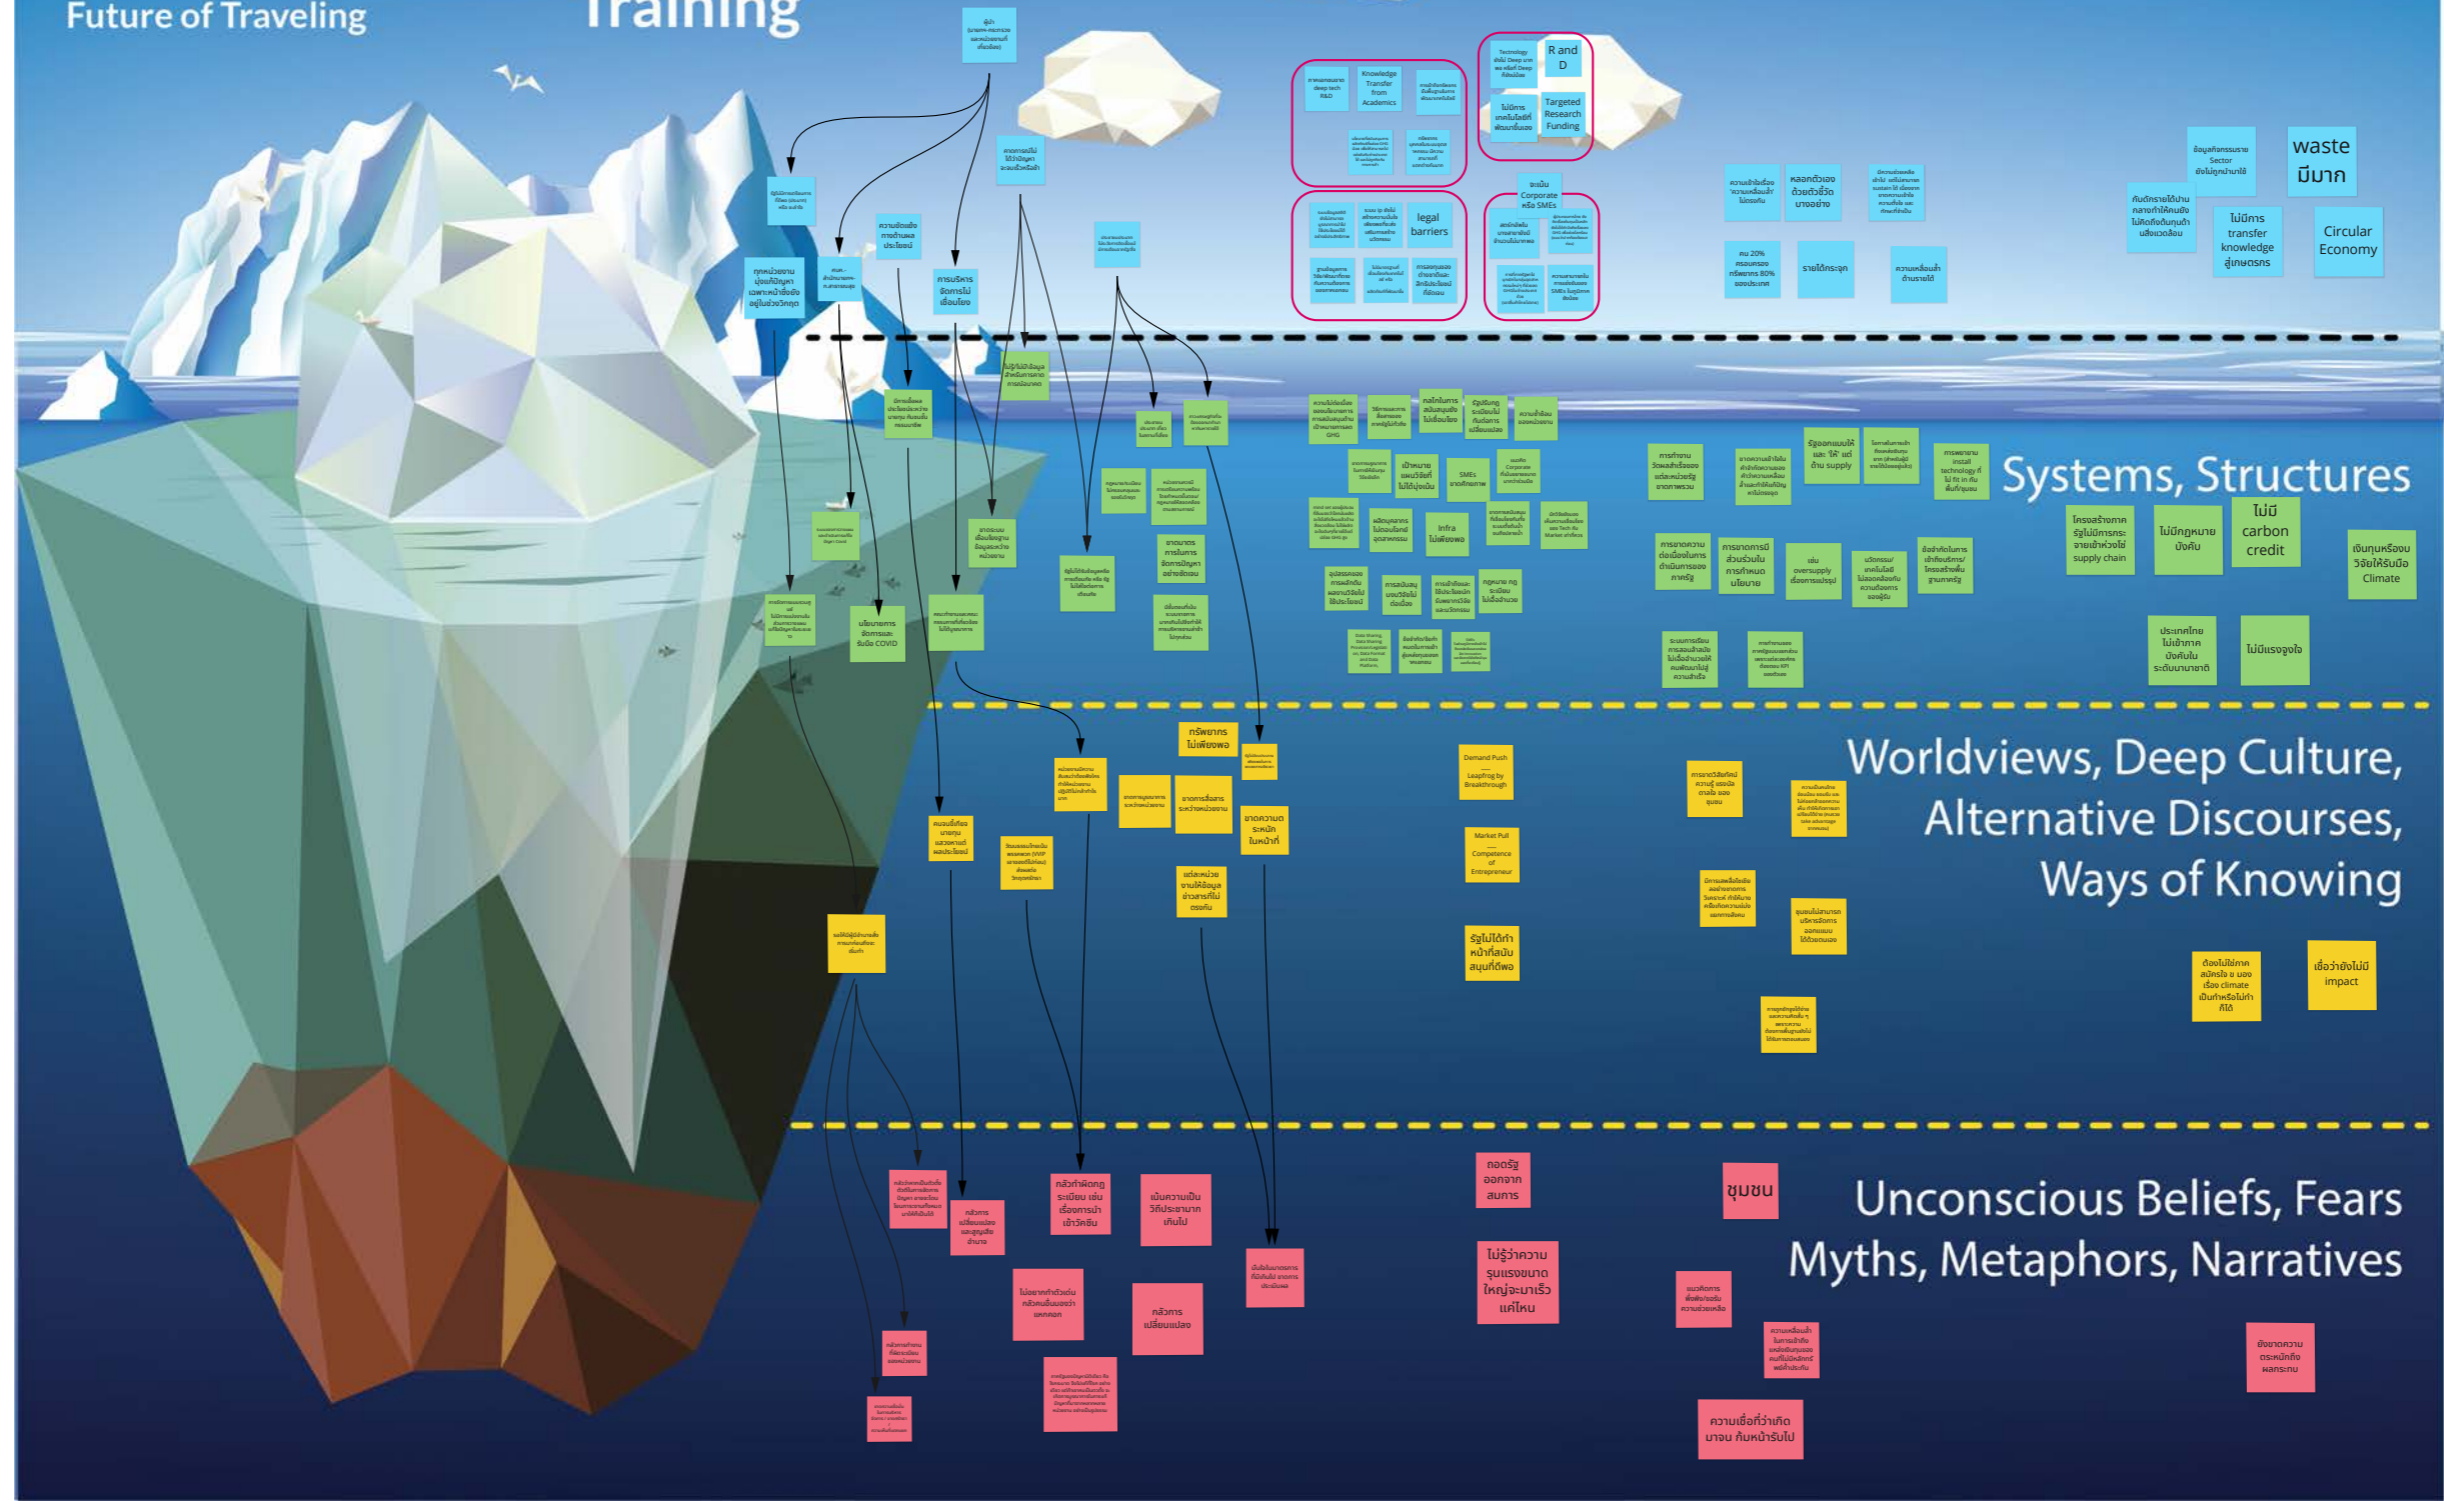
Future of Traveling

Training

Knowledge Transfer from Academics

R and D

Targeted Research Funding

legal barriers

waste มีมาก

Circular Economy

ไม่มีการ transfer knowledge สู่เกษตรกร

ระดับ Corporate หรือ SMEs

ความเข้าใจเรื่องความเหลื่อมล้ำไม่ตรงกัน

หลอกตัวเอง ด้วยตัวชี้วัดบางอย่าง

รายได้กระจุก

ความเหลื่อมล้ำด้านรายได้

ทุกหน่วยงานมุ่งแก้ปัญหาเฉพาะหน้าซึ่งยังอยู่ในช่วงวิกฤต

การบริหารจัดการไม่เชื่อมโยง

Systems, Structures

ไม่มีกฎหมายบังคับ

ไม่มี carbon credit

เงินทุนหรือนวัตกรรมให้รับมือ Climate

ไม่มีแรงจูงใจ

SMEs ขาดทักษะ

Infra ไม่เพียงพอ

นโยบายการจัดการและรับมือ COVID

Worldviews, Deep Culture, Alternative Discourses, Ways of Knowing

ทรัพยากรไม่เพียงพอ

ขาดความตระหนักในหน้าที่

Demand Push — Leapfrog by Breakthrough

Market Pull — Competence of Entrepreneur

รัฐไม่ได้ทำหน้าที่สนับสนุนที่ดีพอ

เชื่อว่ายังไม่มี impact

Unconscious Beliefs, Fears Myths, Metaphors, Narratives

กลัวทำผิดกฎระเบียบ เช่น เรื่องการนำเข้าวัคซีน

เน้นความเป็นวิถีประชาธิปไตยเกินไป

กลัวการเปลี่ยนแปลง

ถอดรัฐออกจากสมการ

ไม่รู้ว่าความรุนแรงขนาดใหญ่จะมาเร็วแค่ไหน

ชุมชน

ความเชื่อที่ว่าเกิดมาจน ก็มหน้ารับไป

ขาดความตระหนักถึงผลกระทบ